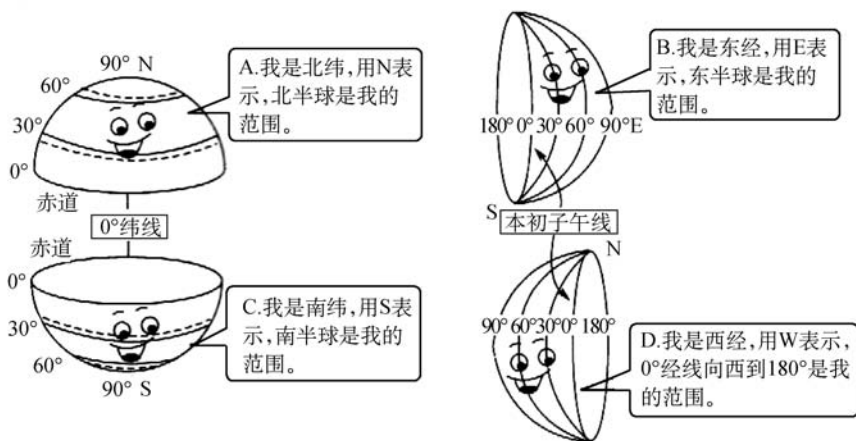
90° N
60°
30°
0°
赤道
A.我是北纬，用N表示，北半球是我的范围。

0°纬线

赤道
0°
30°
60°
90° S
C.我是南纬，用S表示，南半球是我的范围。

180° 0° 30° 60° 90°E
B.我是东经，用E表示，东半球是我的范围。

S
本初子午线
N

90° 60°30°0° 180°
D.我是西经，用W表示，0°经线向西到180°是我的范围。